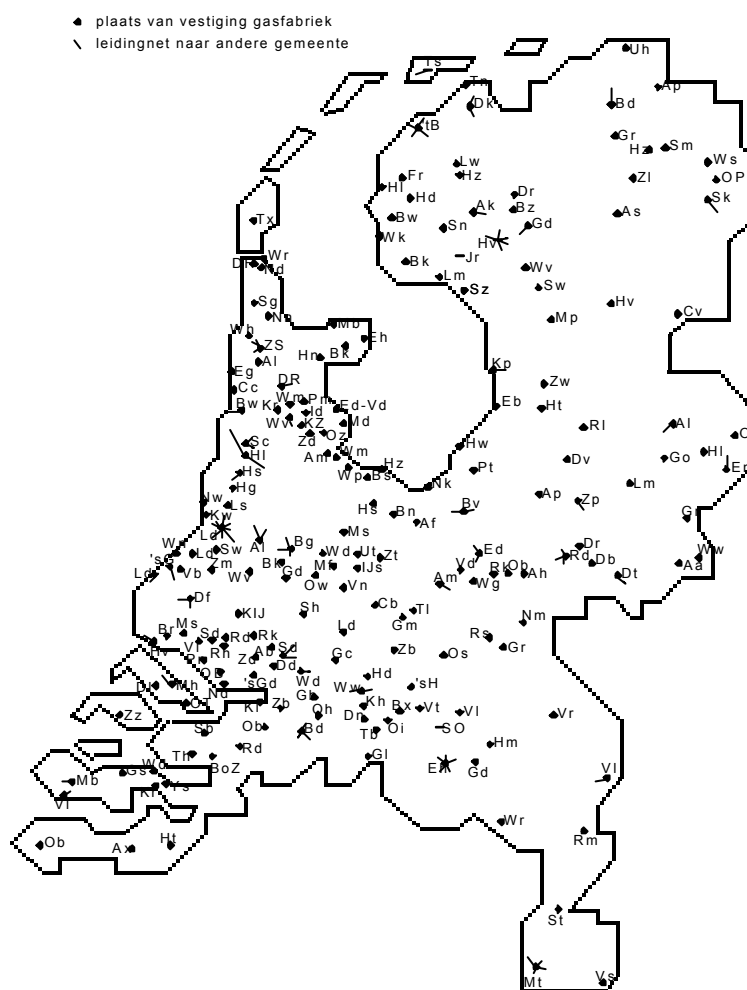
plaats van vestiging gasfabriek
leidingnet naar andere gemeente

Ts
Uh
Tn
Ap
Dk
Bd
tB
Gr
Hz
Sm
Ws
Lw
OP
Fr
Hz
Zl
Hl
Hd
Dr
Sk
Ak
Bz
Bw
Sn
Gd
As
Tx
Wk
Hv
Jr
Wr
Bk
Wv
DR
Nd
Lm
Sw
Sz
Sg
Hv
Ne
Mp
Cv
Wb
Mb
ZS
Eh
Al
Hn
Bk
Eg
Kp
Cc
DR
Zw
Bw
Kk
Wm
Pm
Eb
Ht
Wv
Id
Ed-Vd
KZ
Md
Rl
Al
Sc
Zd
Oz
Hl
Hw
Go
Hl
Am
Vm
Dv
Hs
Hz
Pt
Wp
Bs
Lm
Hg
Nk
Ap
Zp
Nw
Ls
Hs
Bn
Bv
Kw
Af
Ld
Bg
Ms
Al
Dr
Sw
Ed
Wd
Ut
Zt
Rd
Db
Ld
Bk
Mf
Vd
Rh
Ob
Aa
Zm
Gd
IJs
Ah
'sG
Vb
Am
Wg
Dt
Wv
Ow
Vn
Df
Cb
Tl
KlJ
Sh
Nm
Ms
Gm
Sd
Rd
Rk
Ld
Rs
Vl
Sd
Gr
Rh
Ab
Gc
Os
Zd
Dd
OD
Wd
Hd
Nd
'sGd
'sH
Mh
Kr
Zb
Gb
Ww
Kh
Bx
Vt
Vl
Zz
Oh
Dn
Vr
Sb
Ob
Bd
Oi
SO
Tb
Rd
Hm
Th
BoZ
Gl
Wd
Ek
Gd
Vl
Mb
Gs
Kr
Ys
Vl
Wr
Rm
Ob
Ht
Ax
St
Mt
Vs